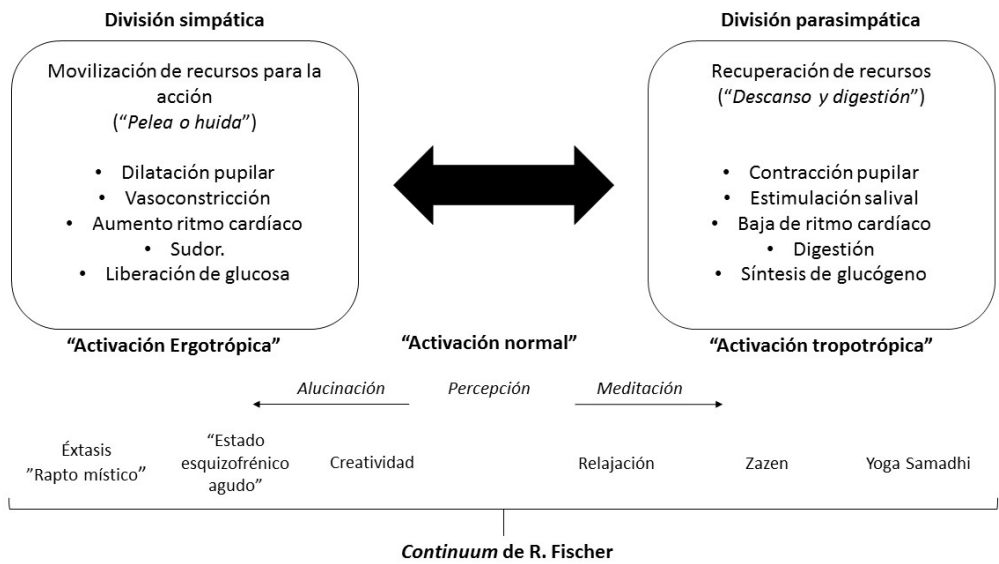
División simpática

Movilización de recursos para la acción
(“Pelea o huida”)

• Dilatación pupilar
• Vasoconstricción
• Aumento ritmo cardíaco
• Sudor.
• Liberación de glucosa

“Activación Ergotrópica”

División parasimpática

Recuperación de recursos
(“Descanso y digestión”)

• Contracción pupilar
• Estimulación salival
• Baja de ritmo cardíaco
• Digestión
• Síntesis de glucógeno

“Activación tropotrópica”

“Activación normal”

Alucinación Percepción Meditación

Éxtasis ”Rapto místico”

“Estado esquizofrénico agudo”

Creatividad

Relajación

Zazen

Yoga Samadhi

Continuum de R. Fischer